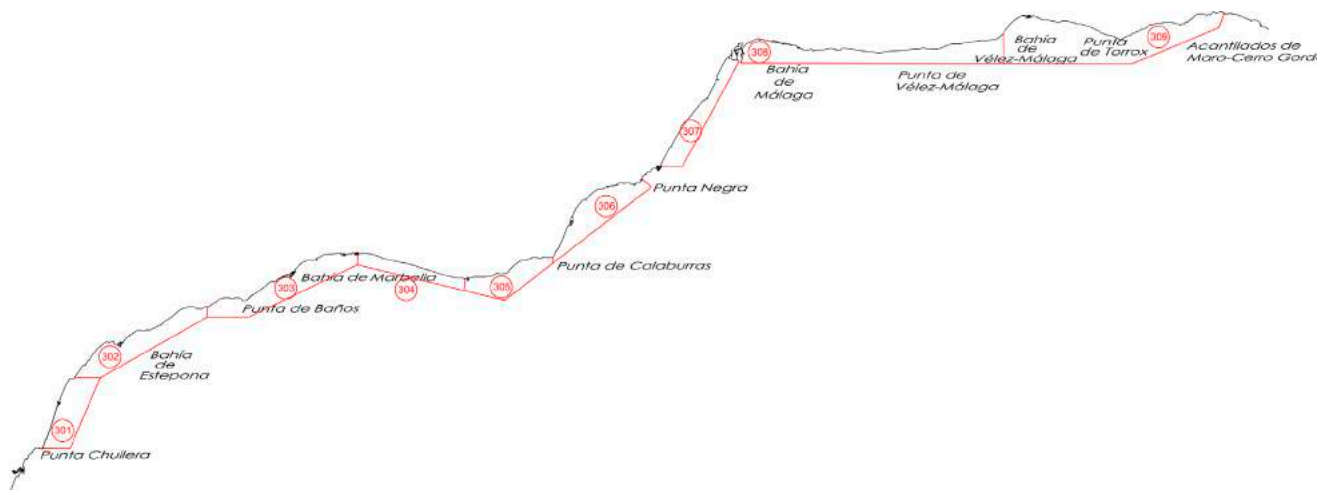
308
Bahía de Málaga
Bahía de Vélez-Málaga
Punta de Torrox
309
Acantilados de Maro-Cerro Gordo
Punta de Vélez-Málaga
307
Punta Negra
306
Punta de Calaburras
Bahía de Marbella
303
304
305
Punta de Baños
302
Bahía de Estepona
301
Punta Chullera